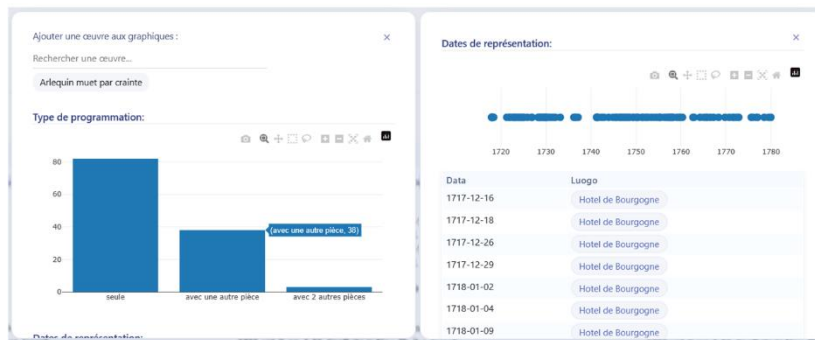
Ajouter une œuvre aux graphiques :

×

Rechercher une œuvre...

Arlequin muet par crainte

Type de programmation:

80

60

40

20

0

(avec une autre pièce, 38)

seule

avec une autre pièce

avec 2 autres pièces

Dates de représentation:

Dates de représentation:

×

1720

1730

1740

1750

1760

1770

1780

| Data | Luogo |
|---|---|
| 1717-12-16 | Hotel de Bourgogne |
| 1717-12-18 | Hotel de Bourgogne |
| 1717-12-26 | Hotel de Bourgogne |
| 1717-12-29 | Hotel de Bourgogne |
| 1718-01-02 | Hotel de Bourgogne |
| 1718-01-04 | Hotel de Bourgogne |
| 1718-01-09 | Hotel de Bourgogne |